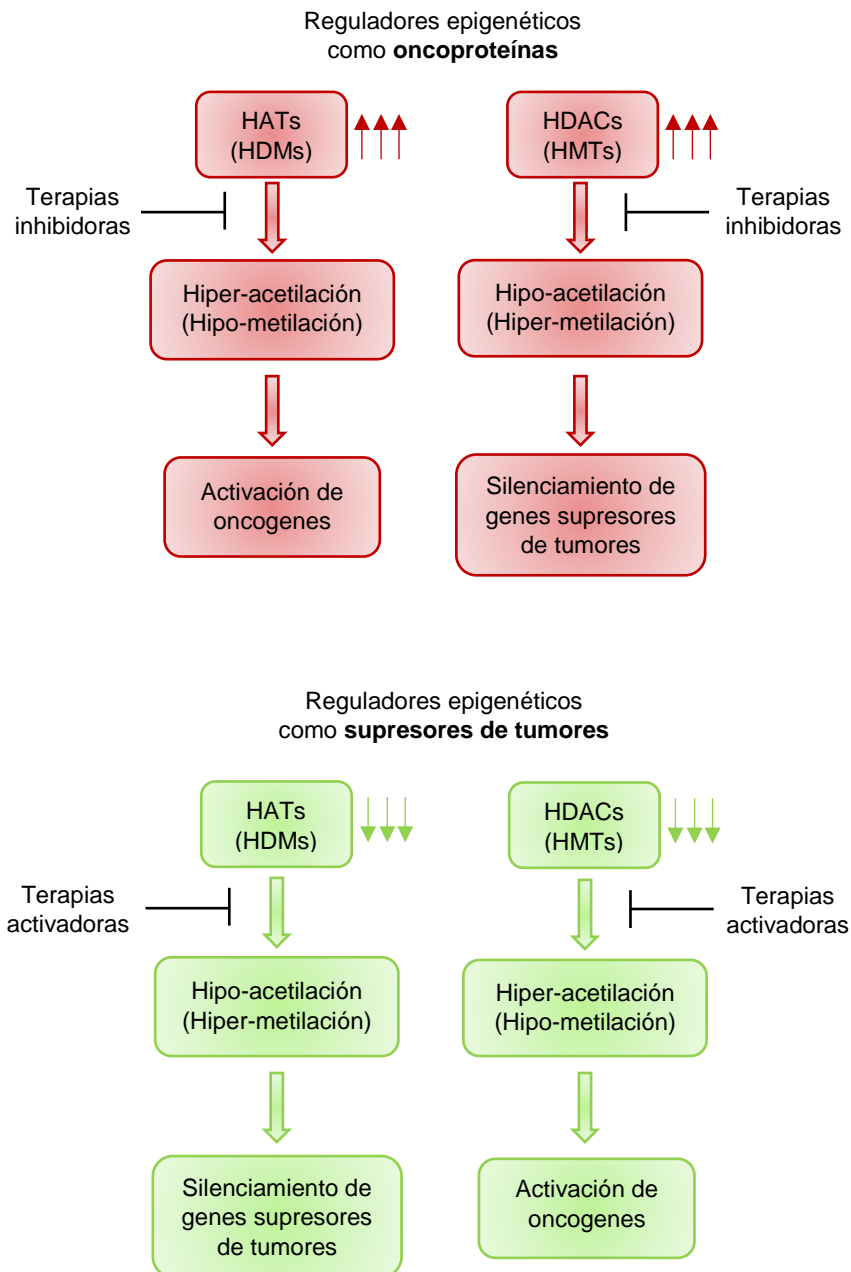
Reguladores epigenéticos como **oncoproteínas**

HATs (HDMs)

Terapias inhibidoras

Hiper-acetilación (Hipo-metilación)

Activación de oncogenes

HDACs (HMTs)

Terapias inhibidoras

Hipo-acetilación (Hiper-metilación)

Silenciamiento de genes supresores de tumores

Reguladores epigenéticos como **supresores de tumores**

HATs (HDMs)

Terapias activadoras

Hipo-acetilación (Hiper-metilación)

Silenciamiento de genes supresores de tumores

HDACs (HMTs)

Terapias activadoras

Hiper-acetilación (Hipo-metilación)

Activación de oncogenes